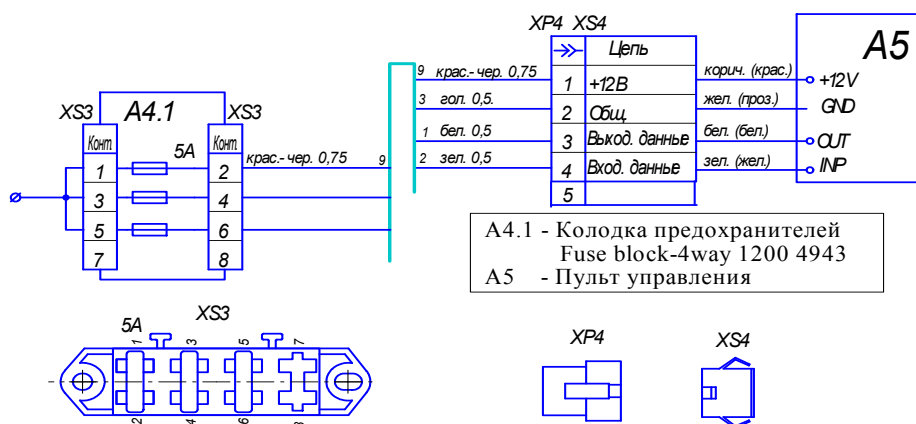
XP4 XS4

A5

Цепь

9 крас.- чер. 0,75
1 +12В
корич. (крас.)
+12V

3 гол. 0,5.
2 Общ
жел. (проз.)
GND

XS3 A4.1 XS3

Конт
Конт

1 бел. 0,5
3 Выход. данные
бел. (бел.)
OUT

5A
крас.- чер. 0,75
9
2 зел. 0,5
4 Вход. данные
зел. (жел.)
INP

1 2
3 4
5 6
7 8

5

A4.1 - Колодка предохранителей
Fuse block-4way 1200 4943
A5 - Пульт управления

5A XS3
1 3 5 7
2 4 6 8

XP4 XS4